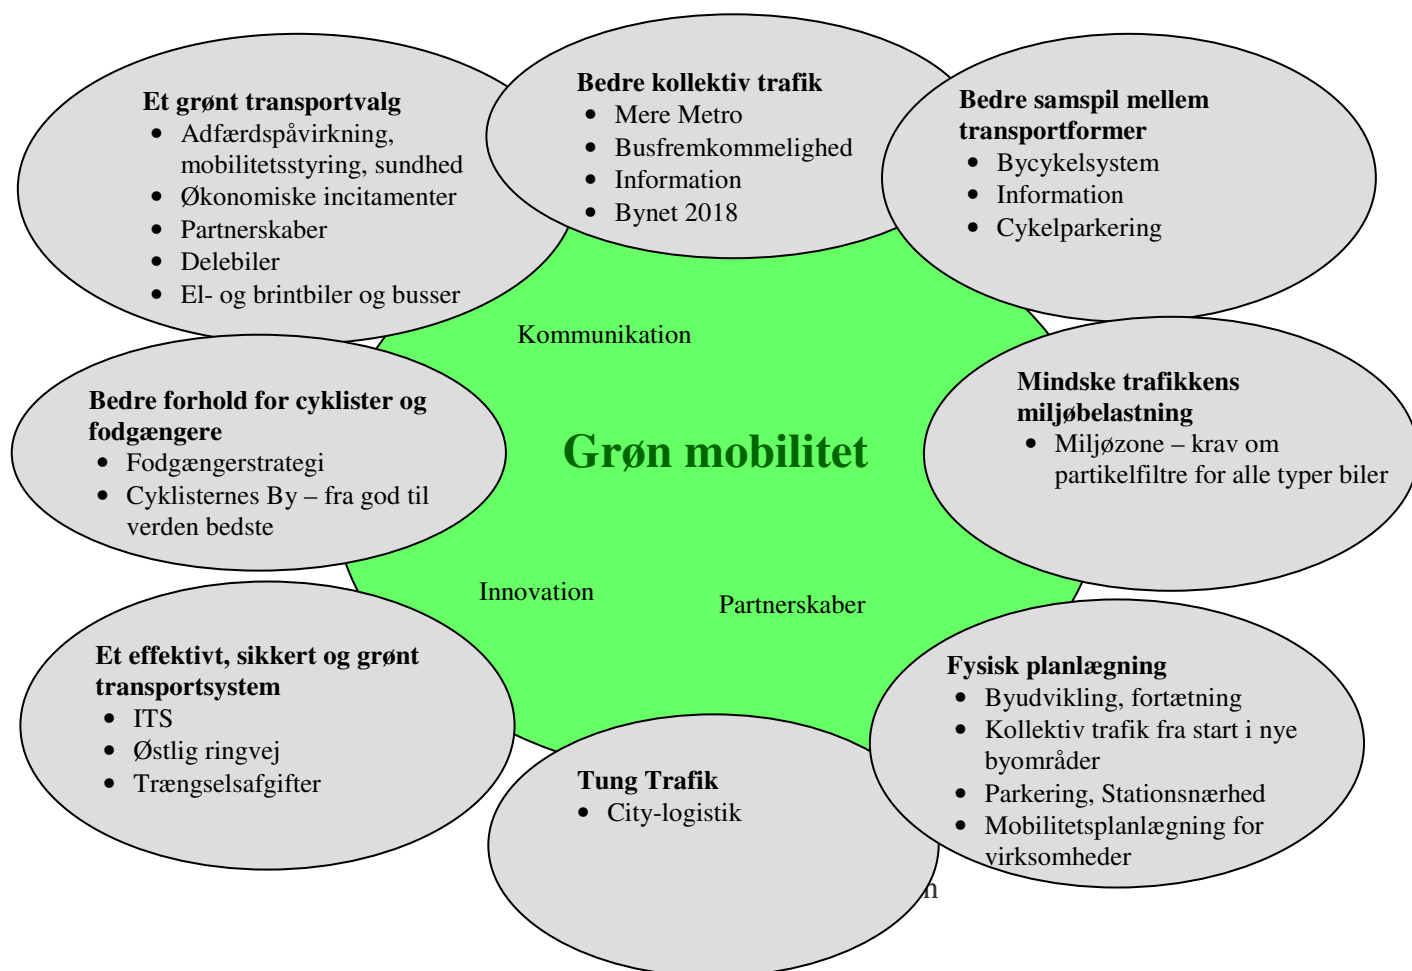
**Et grønt transportvalg**
- Adfærdspåvirkning, mobilitetsstyring, sundhed
- Økonomiske incitamenter
- Partnerskaber
- Delebiler
- El- og brintbiler og busser

**Bedre kollektiv trafik**
- Mere Metro
- Busfremkommelighed
- Information
- Bynet 2018

**Bedre samspil mellem transportformer**
- Bycykelsystem
- Information
- Cykelparkering

Kommunikation

**Bedre forhold for cyklister og fodgængere**
- Fodgængerstrategi
- Cyklisternes By – fra god til verden bedste

**Grøn mobilitet**

**Mindske trafikkens miljøbelastning**
- Miljøzone – krav om partikelfiltre for alle typer biler

Innovation

Partnerskaber

**Et effektivt, sikkert og grønt transportsystem**
- ITS
- Østlig ringvej
- Trængselsafgifter

**Tung Trafik**
- City-logistik

**Fysisk planlægning**
- Byudvikling, fortætning
- Kollektiv trafik fra start i nye byområder
- Parkering, Stationsnærhed
- Mobilitetsplanlægning for virksomheder

n